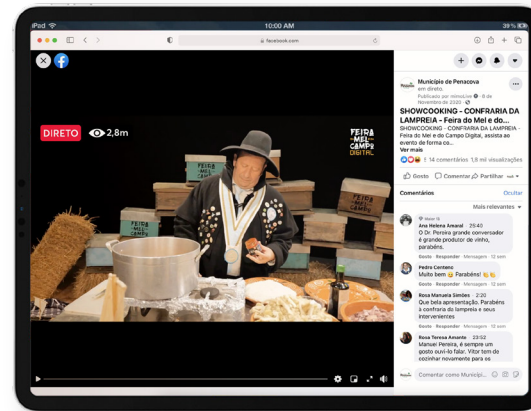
iPad
10:00 AM
39%
facebook.com

DIRETO
2,8m
FEIRA MEL CAMPO DIGITAL
FEIRA MEL CAMPO
FEIRA MEL CAMPO

Município de Penacova
em direto.
Publicado por mimoLive · 8 de Novembro de 2020

SHOWCOOKING - CONFRARIA DA LAMPREIA - Feira do Mel e do...
SHOWCOOKING - CONFRARIA DA LAMPREIA - Feira do Mel e do Campo Digital, assista ao evento de forma co...
Ver mais
14 14 comentários 1,8 mil visualizações
Gosto Comentar Partilhar
Comentários Ocultar
Mais relevantes
Ana Helena Amaral 25:40
O Dr. Pereira grande conversador é grande produtor de vinho, parabéns.
Gosto Responder Mensagem 12 sem
Pedro Centeno
Muito bem 😊 Parabéns! 👏👏
Gosto Responder Mensagem 12 sem
Rosa Manuela Simões 2:20
Que bela apresentação. Parabéns à confraria da lampreia e seus intervenientes
Gosto Responder Mensagem 12 sem
Rosa Teresa Amante 23:52
Manuel Pereira, é sempre um gosto ouvi-lo falar. Vitor tem de cozinhar novamente para os
Gosto Responder Mensagem 12 sem
Comentar como Municí...